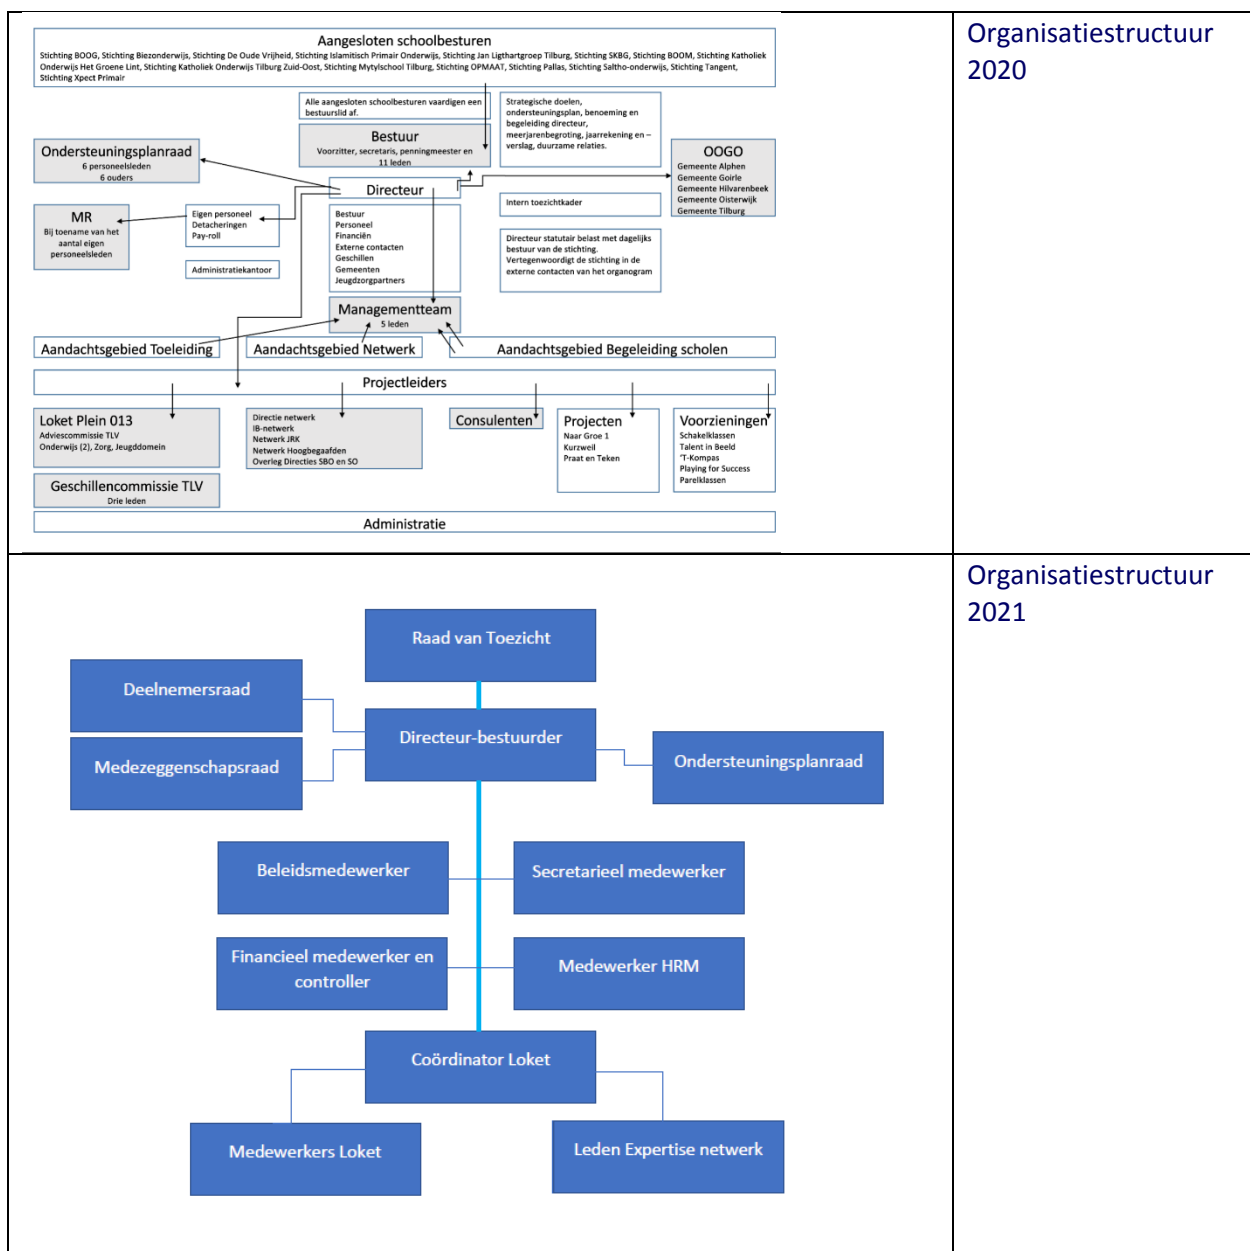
Aangesloten schoolbesturen
Stichting BOOG, Stichting Biezonderwijs, Stichting De Oude Vrijheid, Stichting Islamitisch Primair Onderwijs, Stichting Jan Ligthartgroep Tilburg, Stichting SKBG, Stichting BOOM, Stichting Katholiek Onderwijs Het Groene Lint, Stichting Katholiek Onderwijs Tilburg Zuid-Oost, Stichting Mytylschool Tilburg, Stichting OPMAAT, Stichting Pallas, Stichting Saltho-onderwijs, Stichting Tangent, Stichting Xpect Primair

Alle aangesloten schoolbesturen vaardigen een bestuurslid af.

Strategische doelen, ondersteuningsplan, benoeming en begeleiding directeur, meerjarenbegroting, jaarrekening en – verslag, duurzame relaties.

Bestuur
Voorzitter, secretaris, penningmeester en 11 leden

Ondersteuningsplanraad
6 personeelsleden
6 ouders

OOGO
Gemeente Alphen
Gemeente Goirle
Gemeente Hilvarenbeek
Gemeente Oisterwijk
Gemeente Tilburg

Directeur

Intern toezichtkader

MR
Bij toename van het aantal eigen personeelsleden

Eigen personeel
Detacheringen
Pay-roll

Administratiekantoor

Bestuur
Personeel
Financiën
Externe contacten
Geschillen
Gemeenten
Jeugdzorgpartners

Directeur statutair belast met dagelijks bestuur van de stichting.
Vertegenwoordigt de stichting in de externe contacten van het organogram

Managementteam
5 leden

Aandachtsgebied Toeleiding
Aandachtsgebied Netwerk
Aandachtsgebied Begeleiding scholen

Projectleiders

Loket Plein 013
Adviescommissie TLV
Onderwijs (2), Zorg, Jeugddomein

Directie netwerk
IB-netwerk
Netwerk JRK
Netwerk Hoogbegaafden
Overleg Directies SBO en SO

Consulenten

Projecten
Naar Groe 1
Kurzweil
Praat en Teken

Voorzieningen
Schakelklassen
Talent in Beeld
'T-Kompas
Playing for Success
Parelklassen

Geschillencommissie TLV
Drie leden

Administratie

Organisatiestructuur 2020

Raad van Toezicht
Deelnemersraad
Directeur-bestuurder
Medezeggenschapsraad
Ondersteuningsplanraad
Beleidsmedewerker
Secretarieel medewerker
Financieel medewerker en controller
Medewerker HRM
Coördinator Loket
Medewerkers Loket
Leden Expertise netwerk

Organisatiestructuur 2021